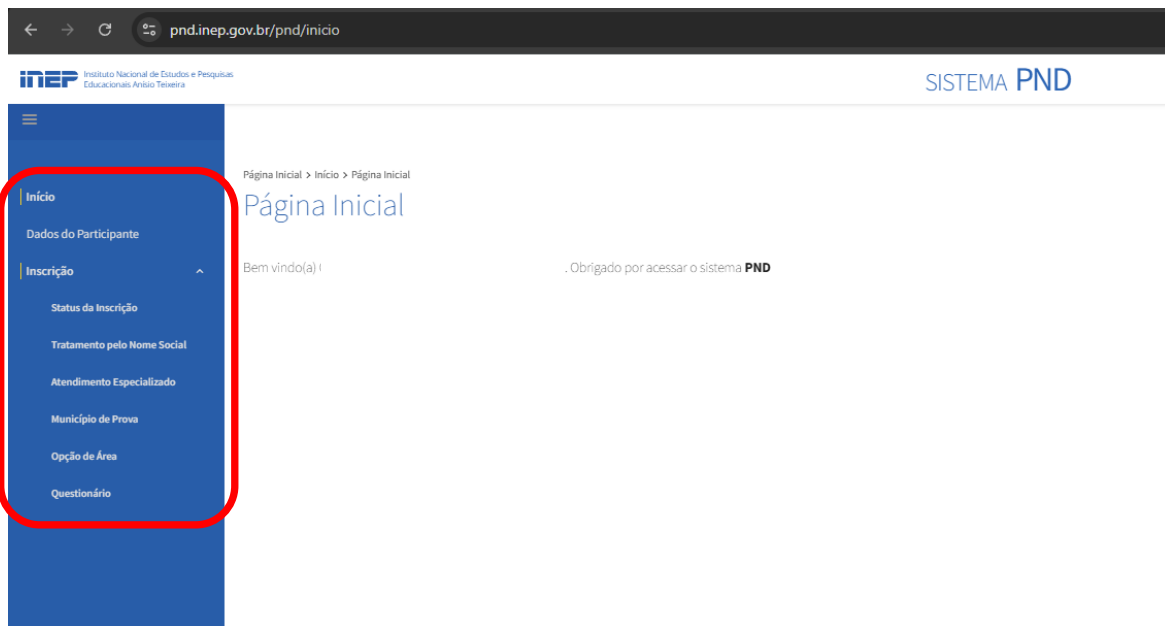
pnd.inep.gov.br/pnd/inicio

inep Instituto Nacional de Estudos e Pesquisas Educacionais Anísio Teixeira

SISTEMA PND

Início

Dados do Participante

Inscrição

Status da Inscrição

Tratamento pelo Nome Social

Atendimento Especializado

Município de Prova

Opção de Área

Questionário

Página Inicial > Início > Página Inicial

Página Inicial

Bem vindo(a) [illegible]. Obrigado por acessar o sistema **PND**